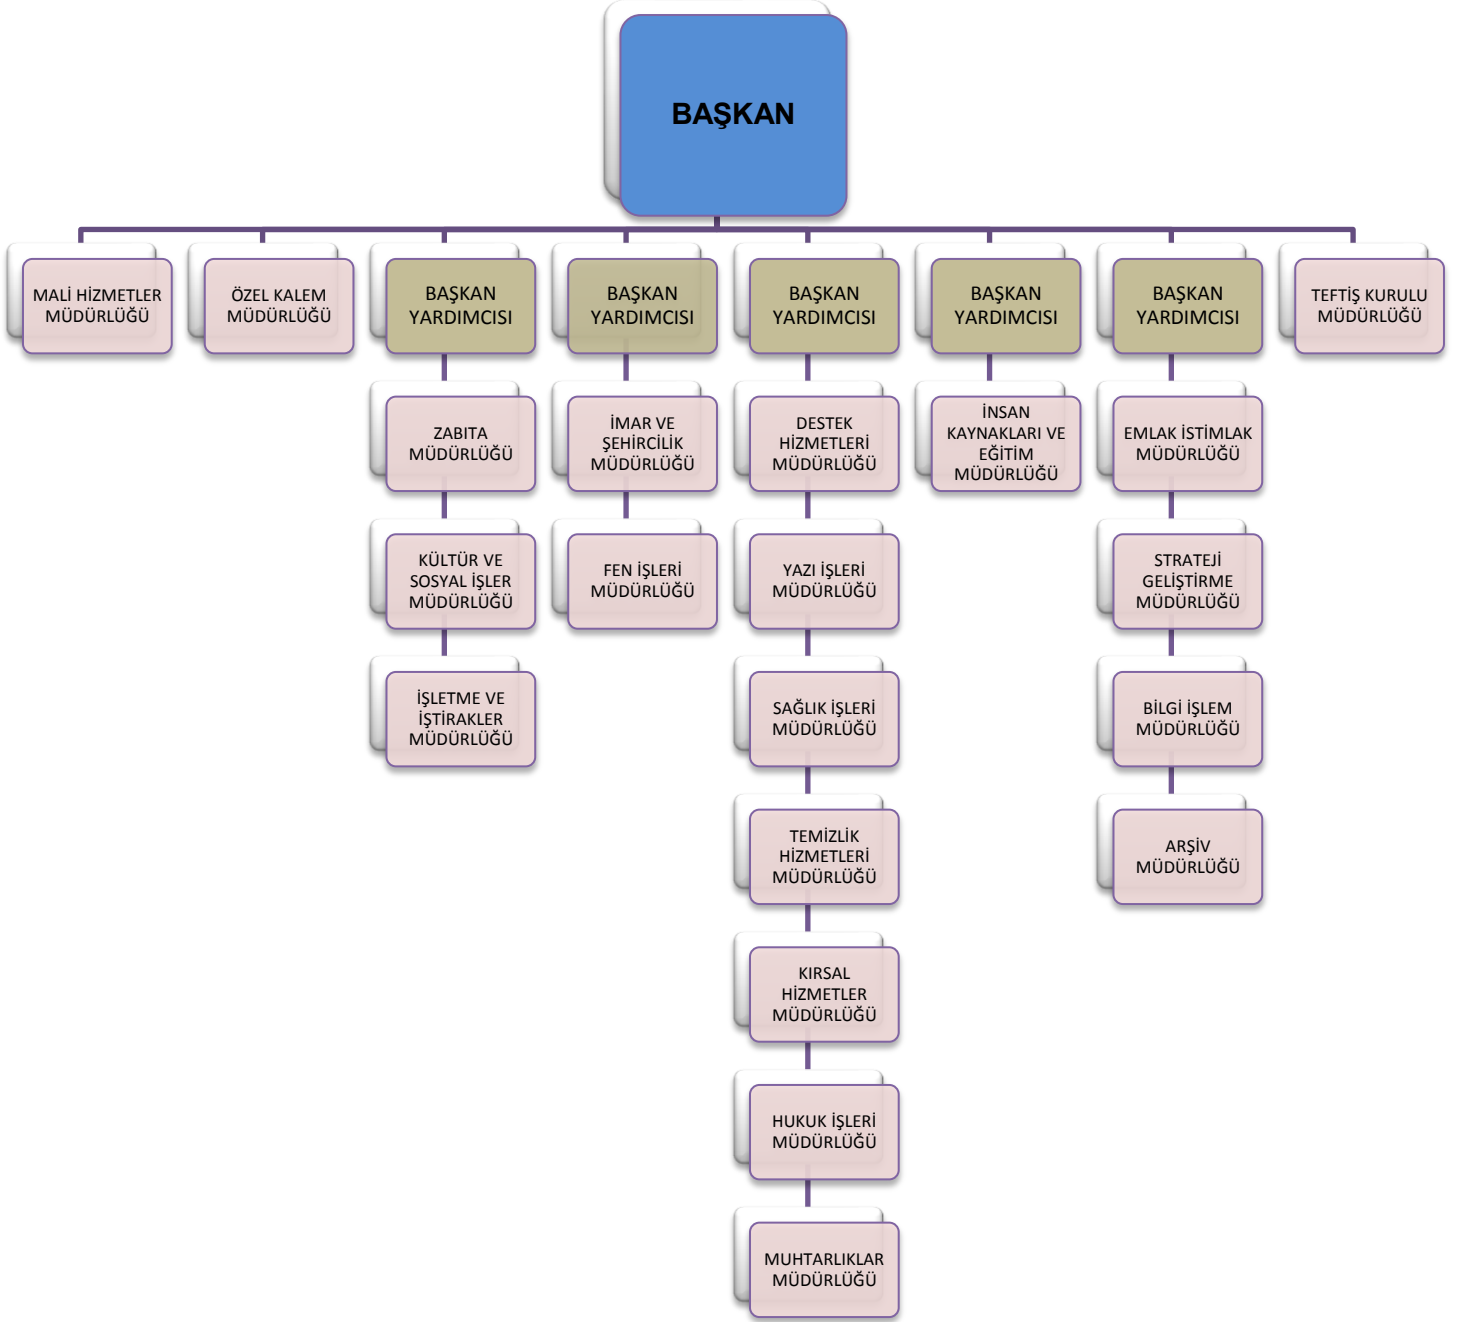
BAŞKAN

MALİ HİZMETLER MÜDÜRLÜĞÜ

ÖZEL KALEM MÜDÜRLÜĞÜ

BAŞKAN YARDIMCISI

ZABITA MÜDÜRLÜĞÜ

KÜLTÜR VE SOSYAL İŞLER MÜDÜRLÜĞÜ

İŞLETME VE İŞTİRAKLER MÜDÜRLÜĞÜ

BAŞKAN YARDIMCISI

İMAR VE ŞEHİRCİLİK MÜDÜRLÜĞÜ

FEN İŞLERİ MÜDÜRLÜĞÜ

BAŞKAN YARDIMCISI

DESTEK HİZMETLERİ MÜDÜRLÜĞÜ

YAZI İŞLERİ MÜDÜRLÜĞÜ

SAĞLIK İŞLERİ MÜDÜRLÜĞÜ

TEMİZLİK HİZMETLERİ MÜDÜRLÜĞÜ

KIRSAL HİZMETLER MÜDÜRLÜĞÜ

HUKUK İŞLERİ MÜDÜRLÜĞÜ

MUHTARLIKLAR MÜDÜRLÜĞÜ

BAŞKAN YARDIMCISI

İNSAN KAYNAKLARI VE EĞİTİM MÜDÜRLÜĞÜ

BAŞKAN YARDIMCISI

EMLAK İSTİMLAK MÜDÜRLÜĞÜ

STRATEJİ GELİŞTİRME MÜDÜRLÜĞÜ

BİLGİ İŞLEM MÜDÜRLÜĞÜ

ARŞİV MÜDÜRLÜĞÜ

TEFTİŞ KURULU MÜDÜRLÜĞÜ